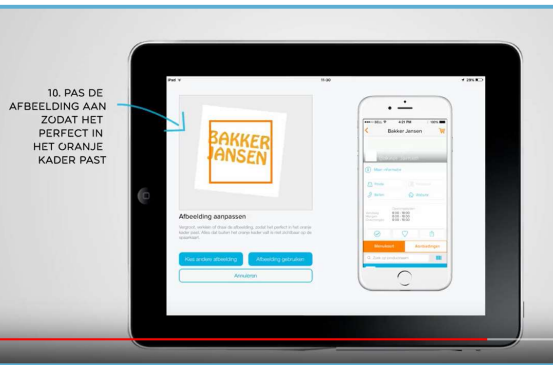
10. PAS DE AFBEELDING AAN ZODAT HET PERFECT IN HET ORANJE KADER PAST

iPad
11:00
29%

BAKKER JANSEN

Afbeelding aanpassen

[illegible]

Kies andere afbeelding
Afbeelding gebruiken
Annuleren

4:21 PM
Bakker Jansen
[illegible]
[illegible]
Route
Bellen
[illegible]
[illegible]
Menukaart
Bestellingen
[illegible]